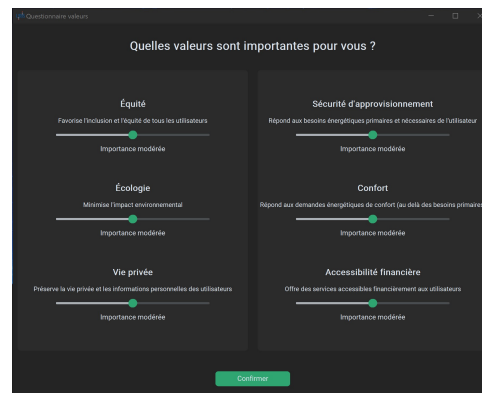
Questionnaire valeurs

Quelles valeurs sont importantes pour vous ?

Équité
Favorise l'inclusion et l'équité de tous les utilisateurs
Importance modérée

Écologie
Minimise l'impact environnemental
Importance modérée

Vie privée
Préserve la vie privée et les informations personnelles des utilisateurs
Importance modérée

Sécurité d'approvisionnement
Répond aux besoins énergétiques primaires et nécessaires de l'utilisateur
Importance modérée

Confort
Répond aux demandes énergétiques de confort (au delà des besoins primaires
Importance modérée

Accessibilité financière
Offre des services accessibles financièrement aux utilisateurs
Importance modérée

Confirmer